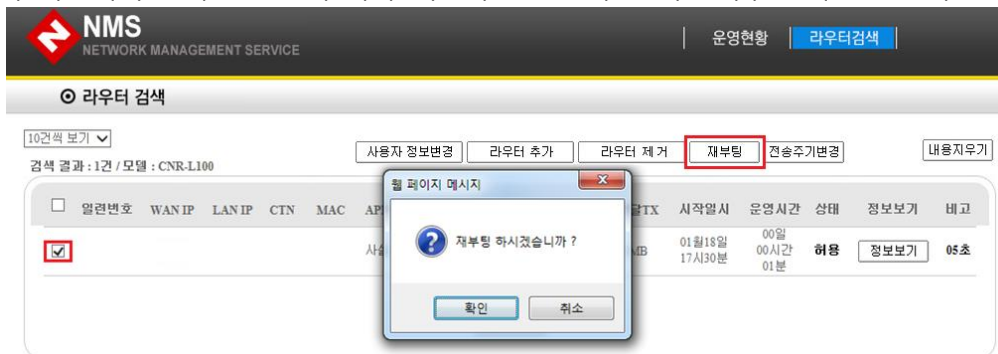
NMS
NETWORK MANAGEMENT SERVICE

운영현황 | 라우터검색

⊙ 라우터 검색

10건씩 보기
검색 결과 : 1건 / 모델 : CNR-L100

사용자 정보변경 | 라우터 추가 | 라우터 제거 | 재부팅 | 전송주기변경 | 내용지우기

| ☐ | 일련번호 | WAN IP | LAN IP | CTN | MAC | AP | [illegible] | 량TX | 시작일시 | 운영시간 | 상태 | 정보보기 | 비고 |
|---|---|---|---|---|---|---|---|---|---|---|---|---|---|
| ☑ | | | | | | | 사 | MB | 01월18일 17시30분 | 00일 00시간 01분 | 허용 | 정보보기 | 05초 |

웹 페이지 메시지
재부팅 하시겠습니까 ?
확인 | 취소